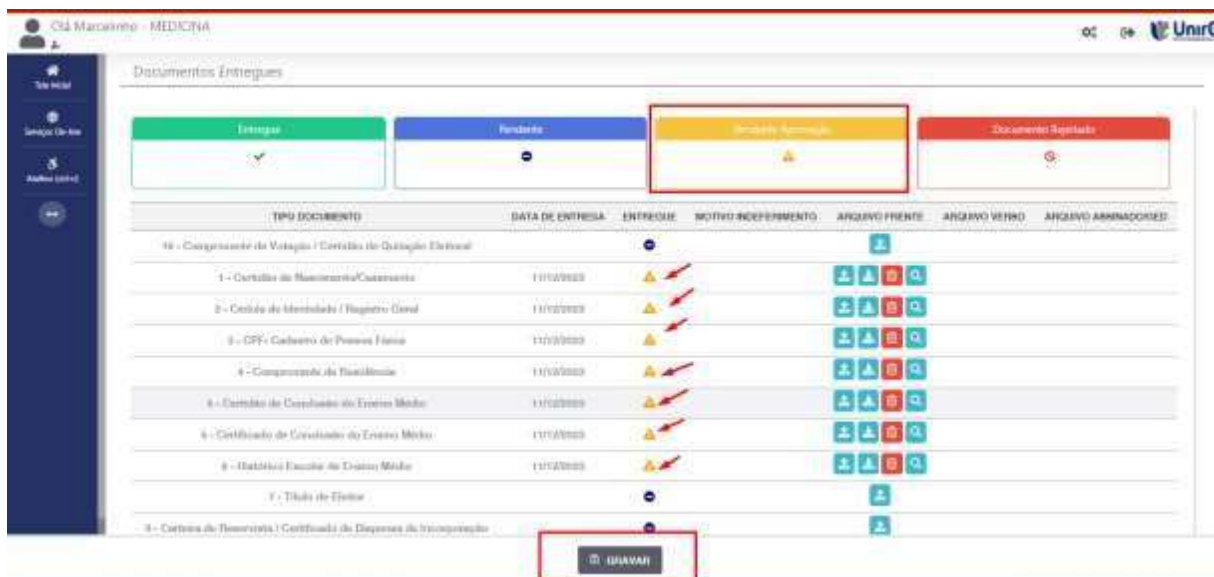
Olá Marcelino - MEDICINA

UnirG

Tela Inicial

Serviços On-line

Análise (ctrl+c)

Documentos Entregues

Entregue
✓

Pendente

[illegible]

Documento Rejeitado

| TIPO DOCUMENTO | DATA DE ENTREGA | ENTREGUE | MOTIVO INDEFERIMENTO | ARQUIVO FRENTE | ARQUIVO VERSO | ARQUIVO ASSINADO/SED |
|---|---|---|---|---|---|---|
| 10 - Comprovante de Votação / Certidão de Quitação Eleitoral | | | | | | |
| 1 - Certidão de Nascimento/Casamento | 11/12/2023 | | | | | |
| 2 - Cédula de Identidade / Registro Geral | 11/12/2023 | | | | | |
| 3 - CPF- Cadastro de Pessoa Física | 11/12/2023 | | | | | |
| 4 - Comprovante de Residência | 11/12/2023 | | | | | |
| 5 - Certidão de Conclusão do Ensino Médio | 11/12/2023 | | | | | |
| 6 - Certificado de Conclusão do Ensino Médio | 11/12/2023 | | | | | |
| 8 - Histórico Escolar do Ensino Médio | 11/12/2023 | | | | | |
| 7 - Título de Eleitor | | | | | | |
| 9 - Carteira de Reservista / Certificado de Dispensa de Incorporação | | | | | | |

GRAVAR